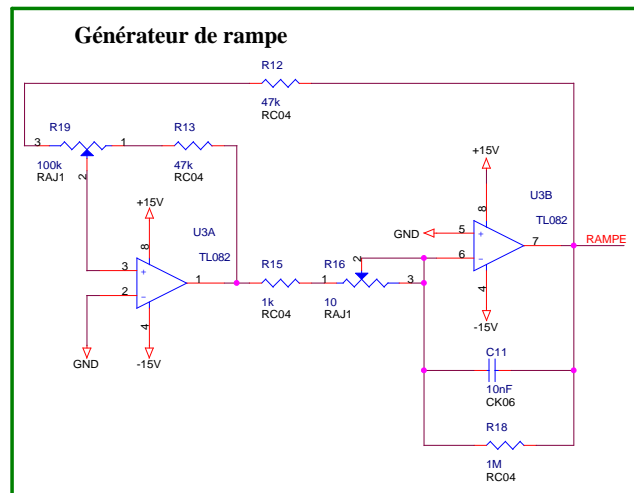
Générateur de rampe

R12
47k
RC04

3 R19 1
100k
RAJ1
2

R13
47k
RC04

+15V
8
U3A
TL082
3 +
2 −
1
4
GND
-15V

R15
1k
RC04

R16
1 2 3
10
RAJ1

+15V
8
U3B
TL082
GND
5 +
6 −
7
4
-15V
RAMPE

C11
10nF
CK06

R18
1M
RC04